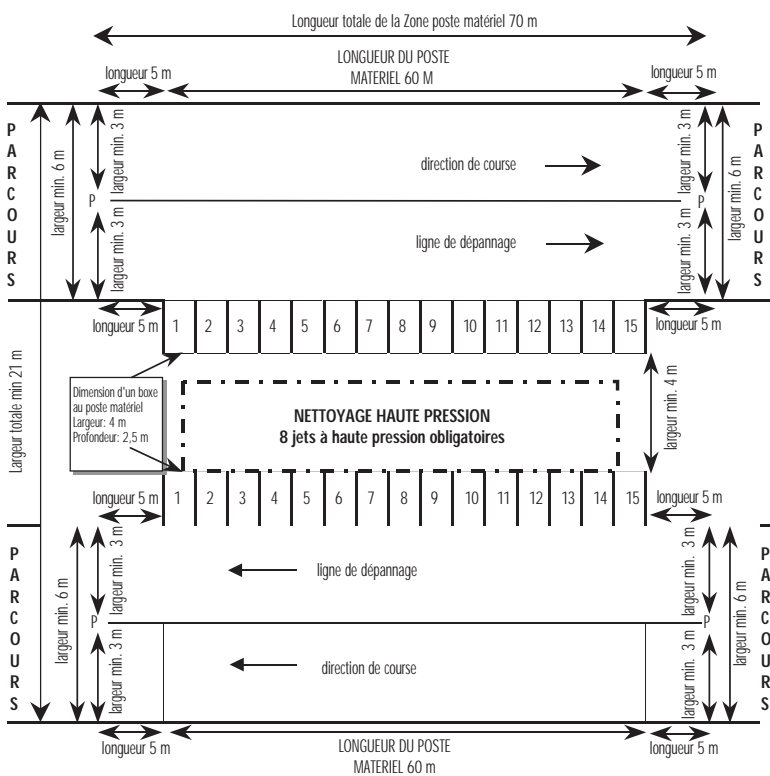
Longueur totale de la Zone poste matériel 70 m

LONGUEUR DU POSTE MATERIEL 60 M

longueur 5 m

longueur 5 m

P A R C O U R S

largeur min. 6 m

largeur min. 3 m

P

largeur min. 3 m

direction de course

ligne de dépannage

largeur min. 3 m

P

largeur min. 3 m

largeur min. 6 m

P A R C O U R S

longueur 5 m

| 1 | 2 | 3 | 4 | 5 | 6 | 7 | 8 | 9 | 10 | 11 | 12 | 13 | 14 | 15 |
|---|---|---|---|---|---|---|---|---|---|---|---|---|---|---|

longueur 5 m

Largeur totale min 21 m

Dimension d'un boxe au poste matériel
Largeur: 4 m
Profondeur: 2,5 m

NETTOYAGE HAUTE PRESSION
8 jets à haute pression obligatoires

largeur min. 4 m

longueur 5 m

| 1 | 2 | 3 | 4 | 5 | 6 | 7 | 8 | 9 | 10 | 11 | 12 | 13 | 14 | 15 |
|---|---|---|---|---|---|---|---|---|---|---|---|---|---|---|

longueur 5 m

P A R C O U R S

largeur min. 6 m

largeur min. 3 m

P

largeur min. 3 m

ligne de dépannage

direction de course

largeur min. 3 m

P

largeur min. 3 m

largeur min. 6 m

P A R C O U R S

longueur 5 m

LONGUEUR DU POSTE MATERIEL 60 m

longueur 5 m